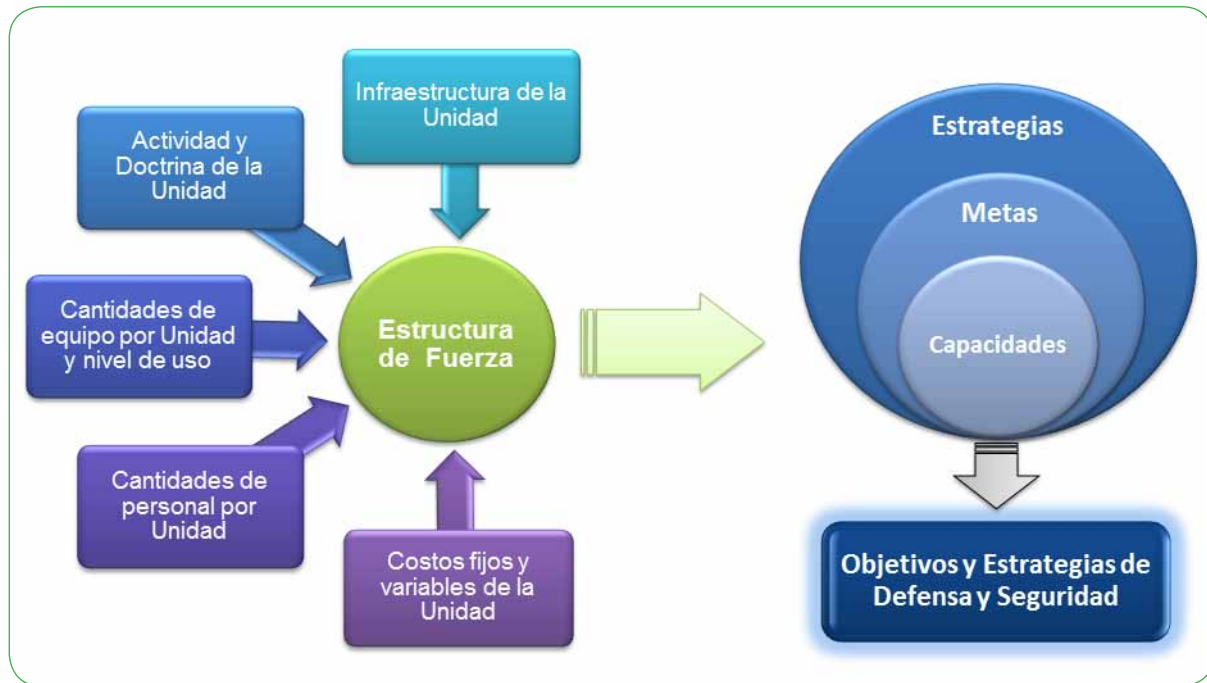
Actividad y Doctrina de la Unidad

Infraestructura de la Unidad

Cantidades de equipo por Unidad y nivel de uso

Estructura de Fuerza

Cantidades de personal por Unidad

Costos fijos y variables de la Unidad

Estrategias

Metas

Capacidades

Objetivos y Estrategias de Defensa y Seguridad